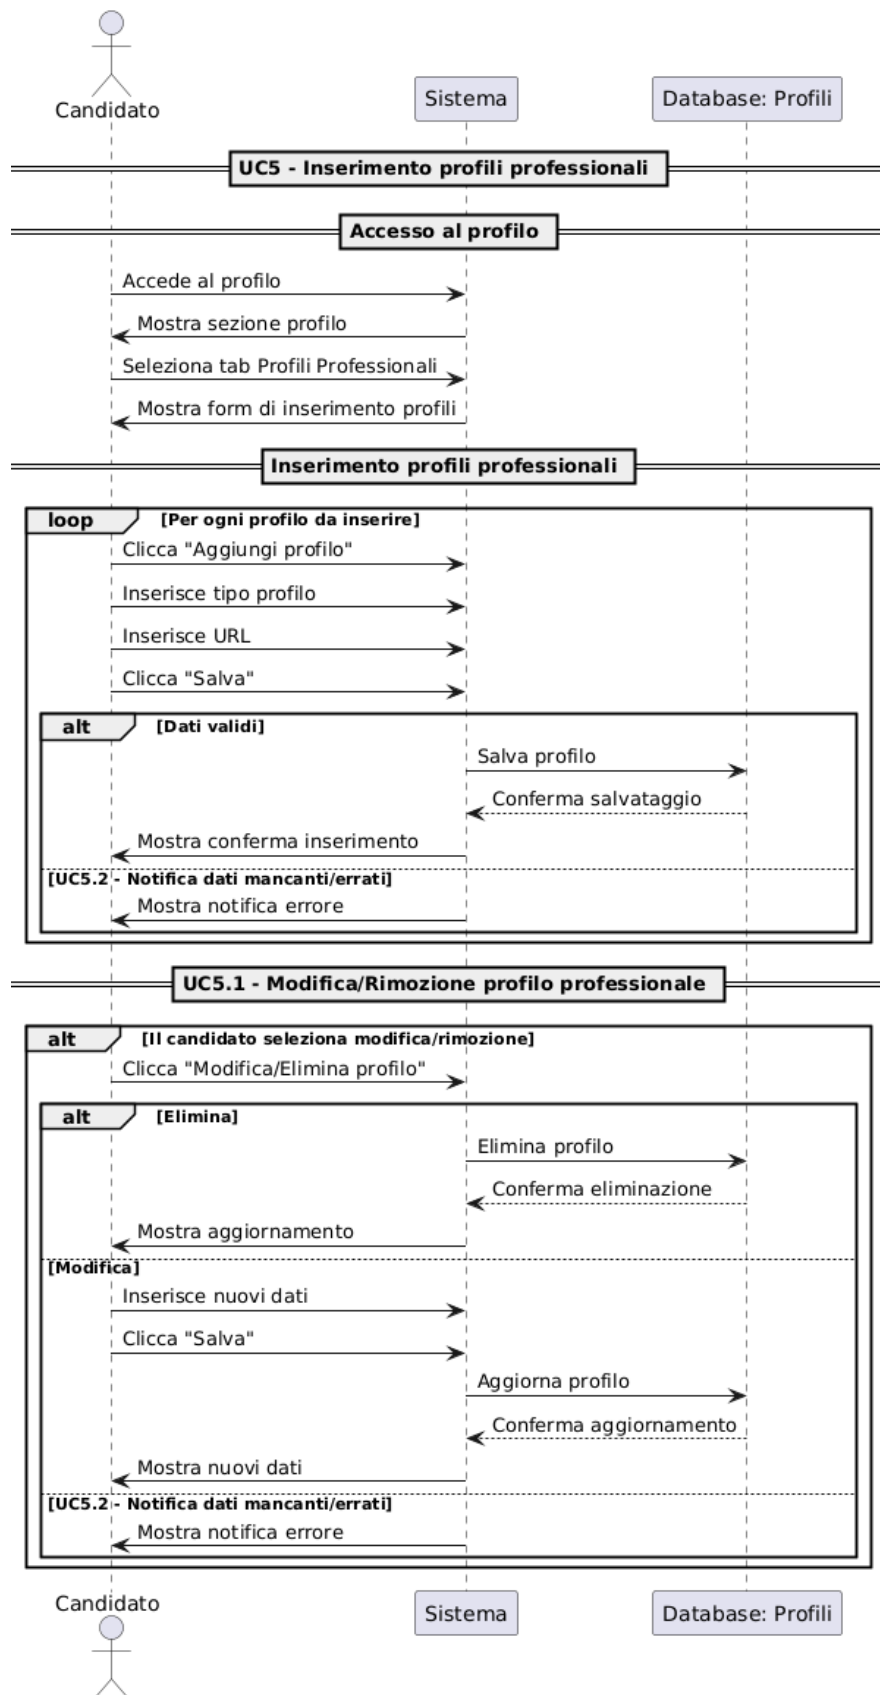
Candidato

Sistema

Database: Profili

UC5 - Inserimento profili professionali

Accesso al profilo

Accede al profilo

Mostra sezione profilo

Seleziona tab Profili Professionali

Mostra form di inserimento profili

Inserimento profili professionali

loop [Per ogni profilo da inserire]

Clicca "Aggiungi profilo"

Inserisce tipo profilo

Inserisce URL

Clicca "Salva"

alt [Dati validi]

Salva profilo

Conferma salvataggio

Mostra conferma inserimento

[UC5.2 - Notifica dati mancanti/errati]

Mostra notifica errore

UC5.1 - Modifica/Rimozione profilo professionale

alt [Il candidato seleziona modifica/rimozione]

Clicca "Modifica/Elimina profilo"

alt [Elimina]

Elimina profilo

Conferma eliminazione

Mostra aggiornamento

[Modifica]

Inserisce nuovi dati

Clicca "Salva"

Aggiorna profilo

Conferma aggiornamento

Mostra nuovi dati

[UC5.2 - Notifica dati mancanti/errati]

Mostra notifica errore

Candidato

Sistema

Database: Profili